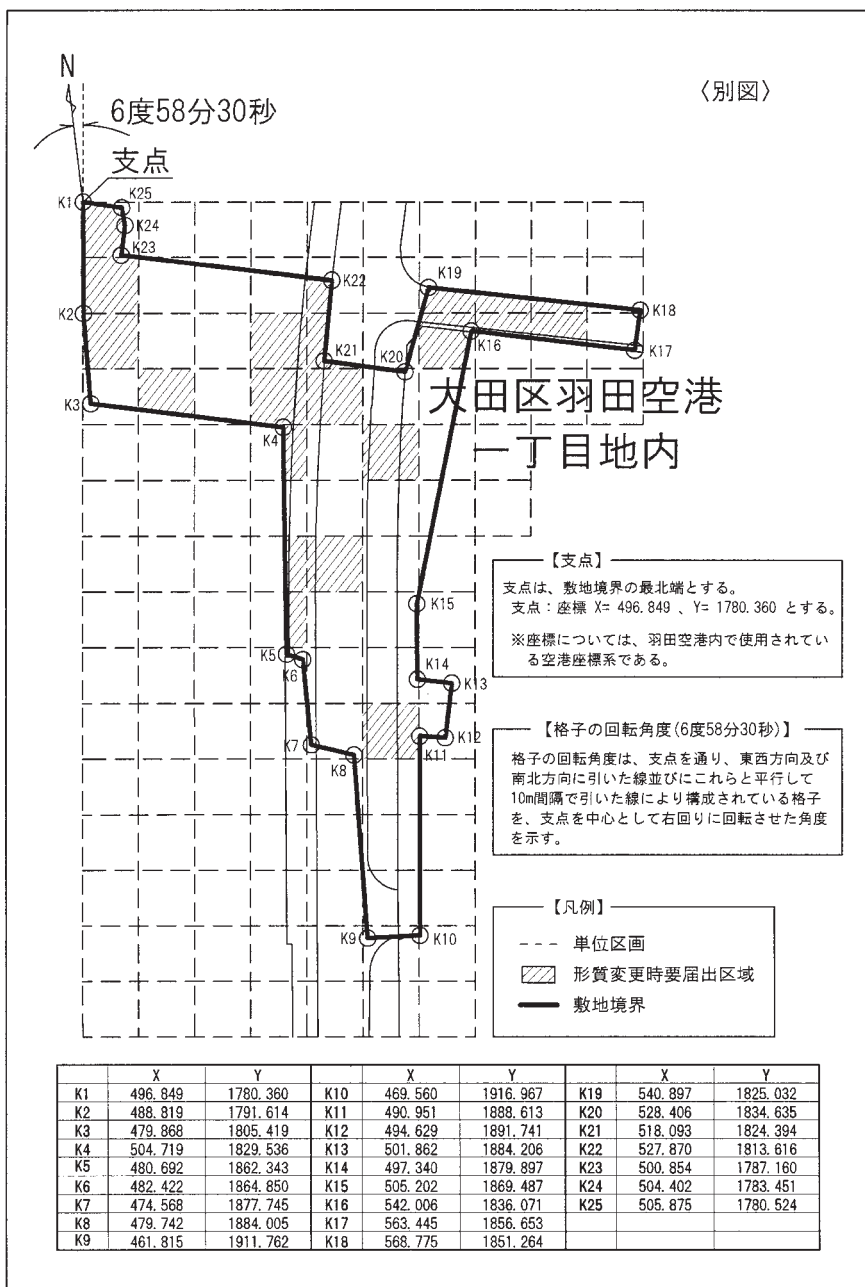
〈別図〉

N

6度58分30秒

支点

K1 K25 K24 K23 K22 K19 K18 K2 K21 K20 K16 K17 K3 K4

大田区羽田空港
一丁目地内

【支点】
支点は、敷地境界の最北端とする。
支点：座標 X= 496.849 、Y= 1780.360 とする。
※座標については、羽田空港内で使用されている空港座標系である。

K15 K5 K6 K14 K13 K7 K12 K11 K8

【格子の回転角度(6度58分30秒)】
格子の回転角度は、支点を通り、東西方向及び南北方向に引いた線並びにこれらと平行して10m間隔で引いた線により構成されている格子を、支点を中心として右回りに回転させた角度を示す。

【凡例】
単位区画
形質変更時要届出区域
敷地境界

K9 K10

| | X | Y | | X | Y | | X | Y |
|---|---|---|---|---|---|---|---|---|
| K1 | 496.849 | 1780.360 | K10 | 469.560 | 1916.967 | K19 | 540.897 | 1825.032 |
| K2 | 488.819 | 1791.614 | K11 | 490.951 | 1888.613 | K20 | 528.406 | 1834.635 |
| K3 | 479.868 | 1805.419 | K12 | 494.629 | 1891.741 | K21 | 518.093 | 1824.394 |
| K4 | 504.719 | 1829.536 | K13 | 501.862 | 1884.206 | K22 | 527.870 | 1813.616 |
| K5 | 480.692 | 1862.343 | K14 | 497.340 | 1879.897 | K23 | 500.854 | 1787.160 |
| K6 | 482.422 | 1864.850 | K15 | 505.202 | 1869.487 | K24 | 504.402 | 1783.451 |
| K7 | 474.568 | 1877.745 | K16 | 542.006 | 1836.071 | K25 | 505.875 | 1780.524 |
| K8 | 479.742 | 1884.005 | K17 | 563.445 | 1856.653 | | | |
| K9 | 461.815 | 1911.762 | K18 | 568.775 | 1851.264 | | | |